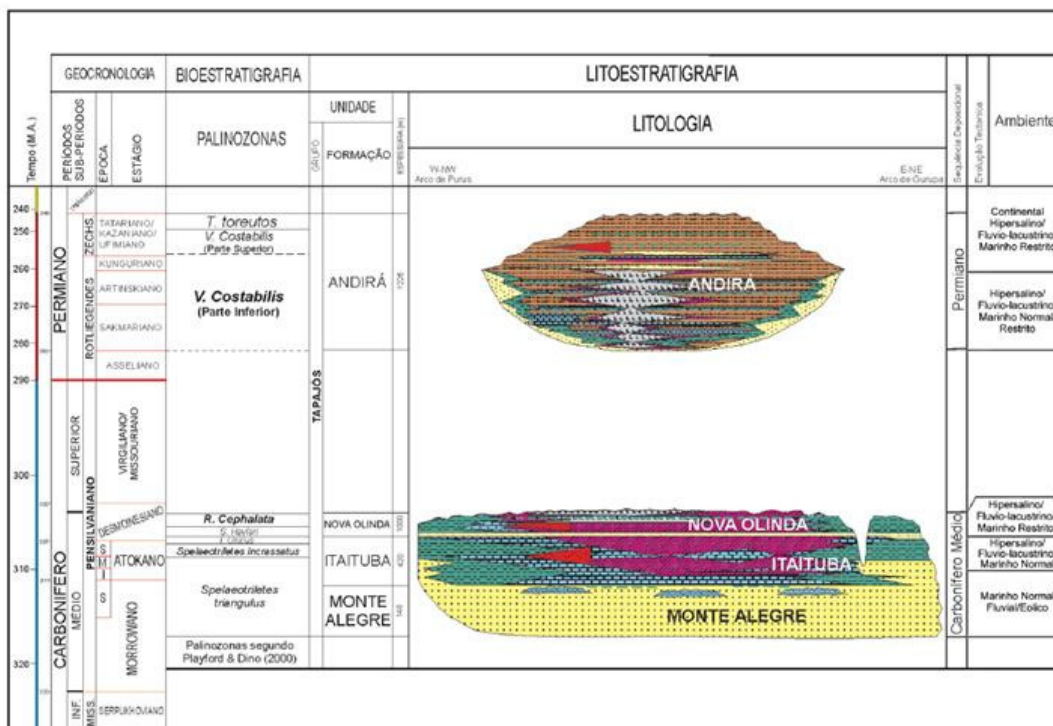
GEOCRONOLOGIA

BIOESTRATIGRAFIA

LITOESTRATIGRAFIA

Tempo (M.A.)

PERÍODOS SUB-PERÍODOS

ÉPOCA

ESTÁGIO

PALINOZONAS

UNIDADE

GRUPO

FORMAÇÃO

ESPESSURA (m)

LITOLOGIA

W-NW Arco de Purus

E-NE Arco de Gurupá

Seqüência Deposicional

Evolução Tectônica

Ambiente

240
250
260
270
280
290
300
310
320

PERMIANO

ZECHS

ROTLIEGENDES

TATARIANO/ KAZANIANO/ UFIMIANO

KUNGURIANO

ARTINSKIANO

SAKMARIANO

ASSELIANO

T. foreutos

V. Costabilis (Parte Superior)

V. Costabilis (Parte Inferior)

ANDIRÁ

1.100

TAPAJÓS

ANDIRÁ

Permiano

Continental Hipersalino/ Fluvio-lacustrino/ Marinho Restrito

Hipersalino/ Fluvio-lacustrino/ Marinho Normal/ Restrito

CARBONÍFERO

SUPERIOR

MÉDIO

INF

PENSILVANIANO

MISS.

VIRGILIANO/ MISSOURIANO

DESMOINESIANO

S M I S

ATOKANO

MORROWANO

SERPUKHOVIANO

R. Cephalata

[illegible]

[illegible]

Spelaeotriletes incrassatus

Spelaeotriletes triangulus

Palinozonas segundo Playford & Dino (2000)

NOVA OLINDA

1.000

ITAITUBA

420

MONTE ALEGRE

140

NOVA OLINDA

ITAITUBA

MONTE ALEGRE

Carbonífero Médio

Hipersalino/ Fluvio-lacustrino/ Marinho Restrito

Hipersalino/ Fluvio-lacustrino/ Marinho Normal

Marinho Normal/ Fluvial/Eolico